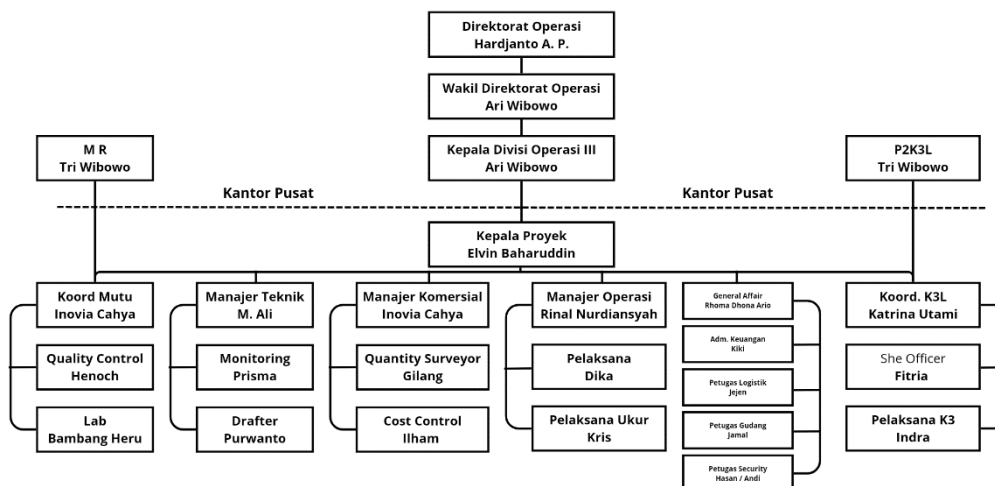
Direktorat Operasi
Hardjanto A. P.

Wakil Direktorat Operasi
Ari Wibowo

M R
Tri Wibowo

Kepala Divisi Operasi III
Ari Wibowo

P2K3L
Tri Wibowo

Kantor Pusat

Kantor Pusat

Kepala Proyek
Elvin Baharuddin

Koord Mutu
Inovia Cahya

Quality Control
Henoch

Lab
Bambang Heru

Manajer Teknik
M. Ali

Monitoring
Prisma

Drafter
Purwanto

Manajer Komersial
Inovia Cahya

Quantity Surveyor
Gilang

Cost Control
Ilham

Manajer Operasi
Rinal Nurdiansyah

Pelaksana
Dika

Pelaksana Ukur
Kris

General Affair
Rhoma Dhona Ario

Adm. Keuangan
Kiki

Petugas Logistik
Jejen

Petugas Gudang
Jamal

Petugas Security
Hasan / Andi

Koord. K3L
Katrina Utami

She Officer
Fitria

Pelaksana K3
Indra